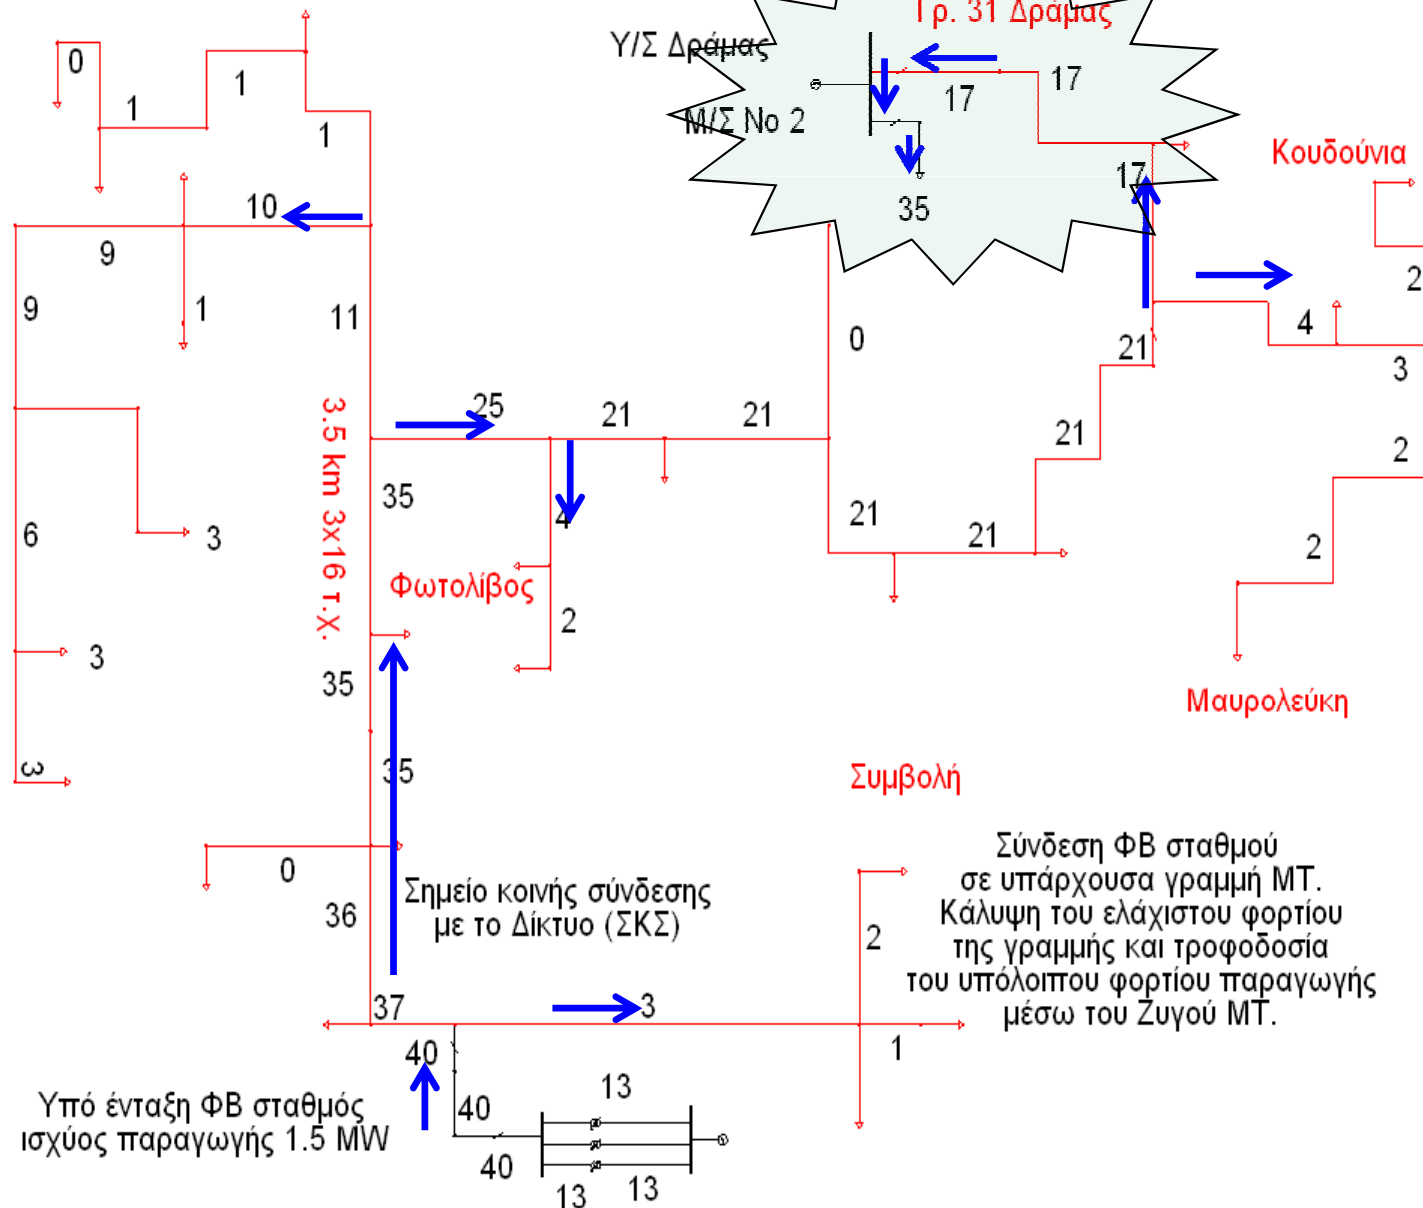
Γρ. 31 Δράμας
Υ/Σ Δράμας
Μ/Σ Νο 2
17
17
17
35
Κουδούνια
0
1
1
1
10
9
9
1
11
3.5 km 3x16 τ.χ.
25
21
21
0
21
21
21
4
3
2
2
35
4
6
3
Φωτολίβος
2
21
21
3
35
Μαυρολεύκη
3
35
Συμβολή
0
36
Σημείο κοινής σύνδεσης με το Δίκτυο (ΣΚΣ)
Σύνδεση ΦΒ σταθμού σε υπάρχουσα γραμμή ΜΤ. Κάλυψη του ελάχιστου φορτίου της γραμμής και τροφοδοσία του υπόλοιπου φορτίου παραγωγής μέσω του Ζυγού ΜΤ.
2
37
3
1
40
13
40
Υπό ένταξη ΦΒ σταθμός ισχύος παραγωγής 1.5 MW
40
13
13